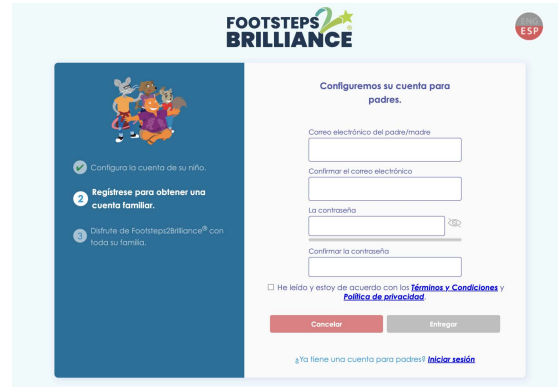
FOOTSTEPS2 BRILLIANCE

ENG
ESP

Configura la cuenta de su niño.

2 Regístrese para obtener una cuenta familiar.

3 Disfrute de Footsteps2Brilliance® con toda su familia.

Configuremos su cuenta para padres.

Correo electrónico del padre/madre

Confirmar el correo electrónico

La contraseña

Confirmar la contraseña

☐ He leído y estoy de acuerdo con los Términos y Condiciones y Política de privacidad.

Cancelar

Entregar

¿Ya tiene una cuenta para padres? Iniciar sesión